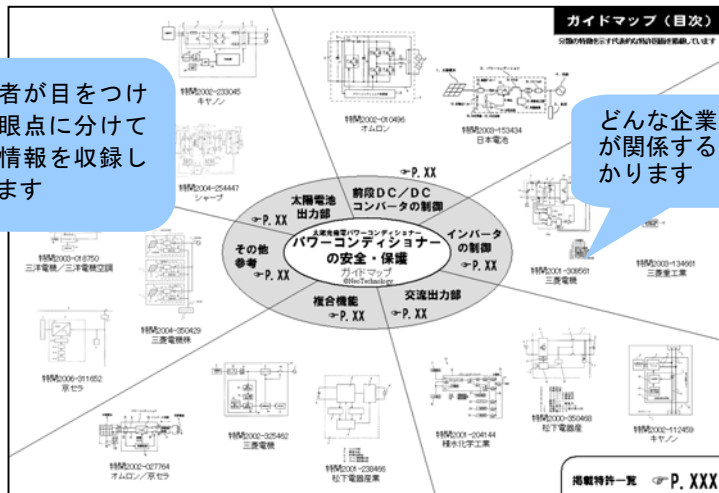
ガイドマップ（目次）

分類の特徴を示す代表的な特許図面を掲載しています

者が目をつけ
眼点に分けて
情報を収録し
ます

どんな企業
が関係する
かります

特開2002-233045
キヤノン

特開2002-010496
オムロン

特開2003-153434
日本電池

特開2004-254447
シャープ

☞P. XX

太陽電池
出力部

前段DC／DC
コンバータの制御

インバータ
の制御

☞P. XX

☞P. XX

太陽光発電用パワーコンディショナー
パワーコンディショナー
の安全・保護
ガイドマップ
©NeuTechnology

その他
参考

☞P. XX

特開2003-018750
三洋電機／三洋電機空調

特開2001-309561
三菱電機

特開2002-134661
三菱重工業

複合機能
☞P. XX

交流出力部
☞P. XX

特開2004-350429
三菱電機株

特開2006-011652
京セラ

特開2002-325462
三菱電機

特開2001-204144
積水化学工業

特開2004-350468
松下電器産業

特開2002-112459
キヤノン

特開2002-027764
オムロン／京セラ

特開2001-238466
松下電器産業

掲載特許一覧　☞P. XXX